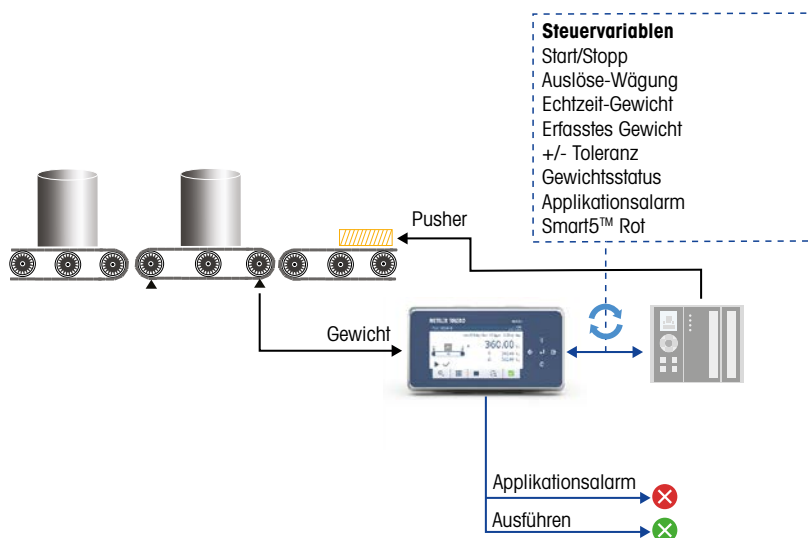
**Steuervariablen**
Start/Stopp
Auslöse-Wägung
Echtzeit-Gewicht
Erfasstes Gewicht
+/- Toleranz
Gewichtsstatus
Applikationsalarm
Smart5™ Rot

Pusher

Gewicht

METTLER TOLEDO

360.00

Applikationsalarm

Ausführen